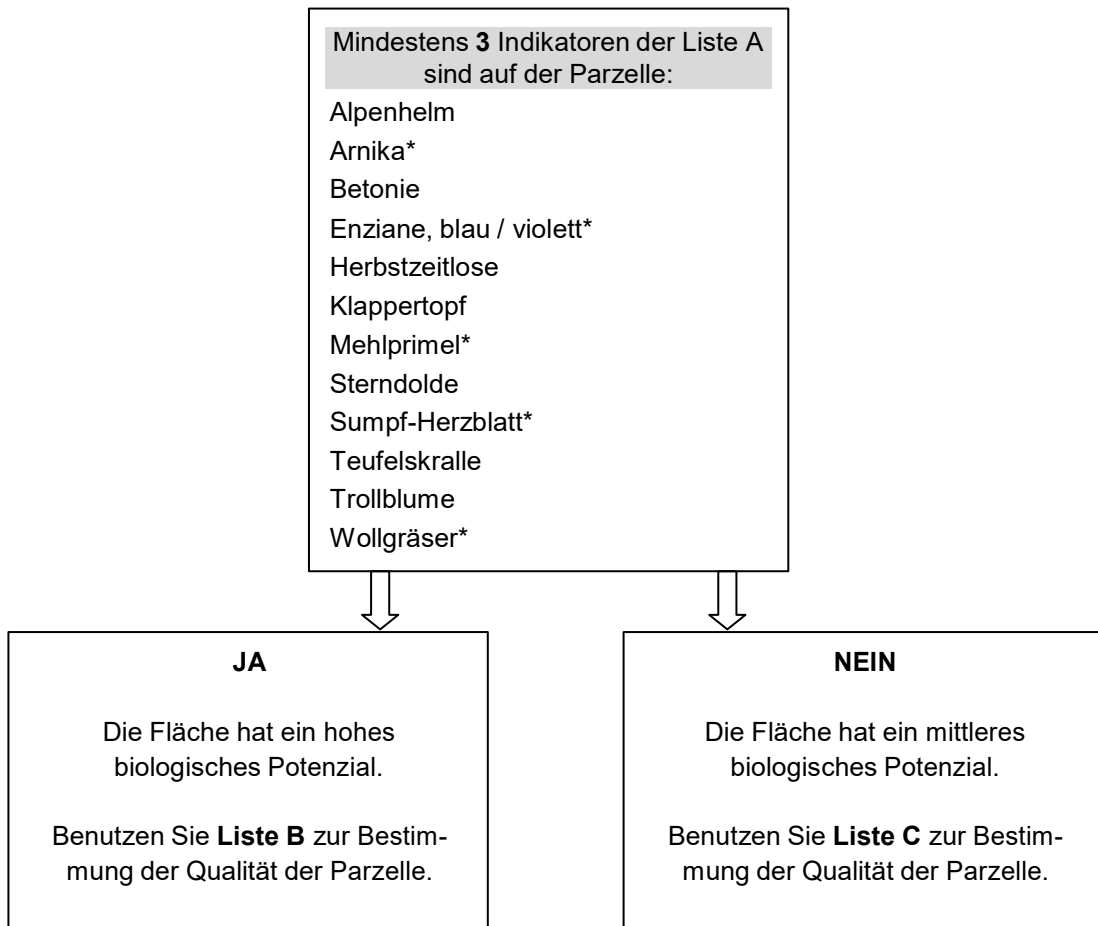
Mindestens **3** Indikatoren der Liste A sind auf der Parzelle:

Alpenhelm
Arnika*
Betonie
Enziane, blau / violett*
Herbstzeitlose
Klappertopf
Mehlprimel*
Sterndolde
Sumpf-Herzblatt*
Teufelskralle
Trollblume
Wollgräser*

**JA**

Die Fläche hat ein hohes biologisches Potenzial.

Benutzen Sie **Liste B** zur Bestimmung der Qualität der Parzelle.

**NEIN**

Die Fläche hat ein mittleres biologisches Potenzial.

Benutzen Sie **Liste C** zur Bestimmung der Qualität der Parzelle.